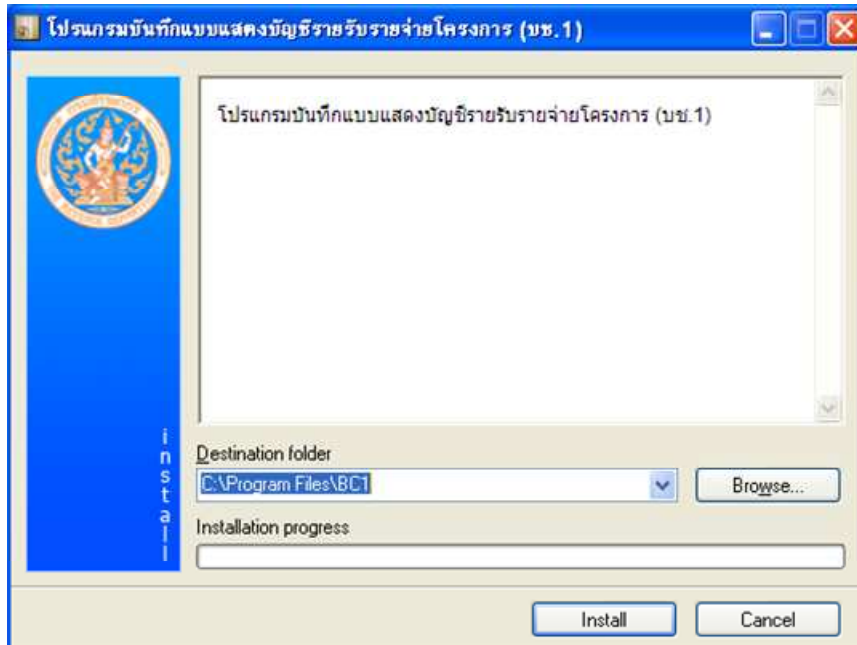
โปรแกรมบันทึกแบบแสดงบัญชีรายรับรายจ่ายโครงการ (บช.1)

โปรแกรมบันทึกแบบแสดงบัญชีรายรับรายจ่ายโครงการ (บช.1)

install

Destination folder

C:\Program Files\BC1

Browse...

Installation progress

Install

Cancel